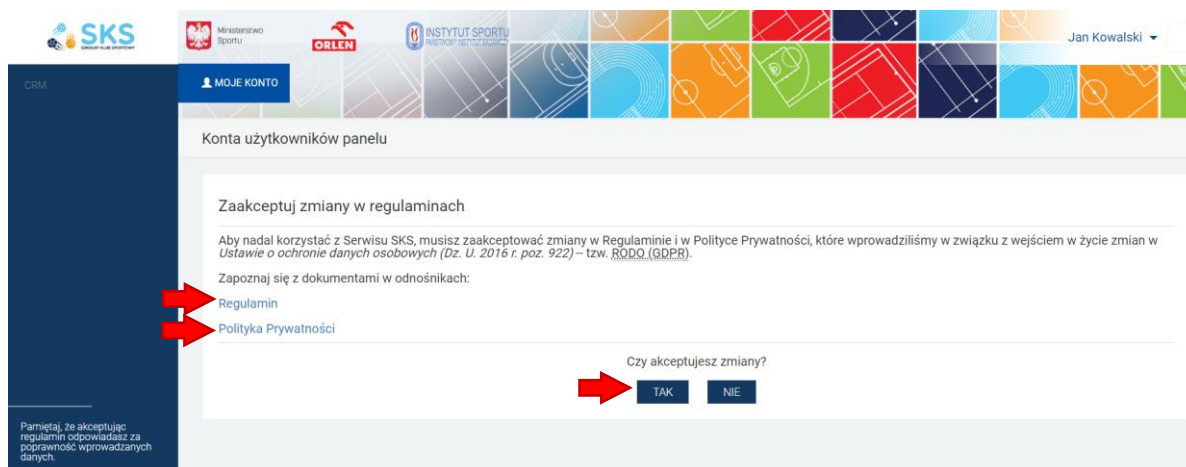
SKS SZKOLNY KLUB SPORTOWY

Ministerstwo Sportu

ORLEN

INSTYTUT SPORTU PAŃSTWOWY INSTYTUT BADAWCZY

Jan Kowalski

CRM

MOJE KONTO

Konta użytkowników panelu

Zaakceptuj zmiany w regulaminach

Aby nadal korzystać z Serwisu SKS, musisz zaakceptować zmiany w Regulaminie i w Polityce Prywatności, które wprowadziliśmy w związku z wejściem w życie zmian w *Ustawie o ochronie danych osobowych (Dz. U. 2016 r. poz. 922)* – tzw. RODO (GDPR).

Zapoznaj się z dokumentami w odnośnikach:

Regulamin

Polityka Prywatności

Czy akceptujesz zmiany?

TAK NIE

Pamiętaj, że akceptując regulamin odpowiadasz za poprawność wprowadzanych danych.